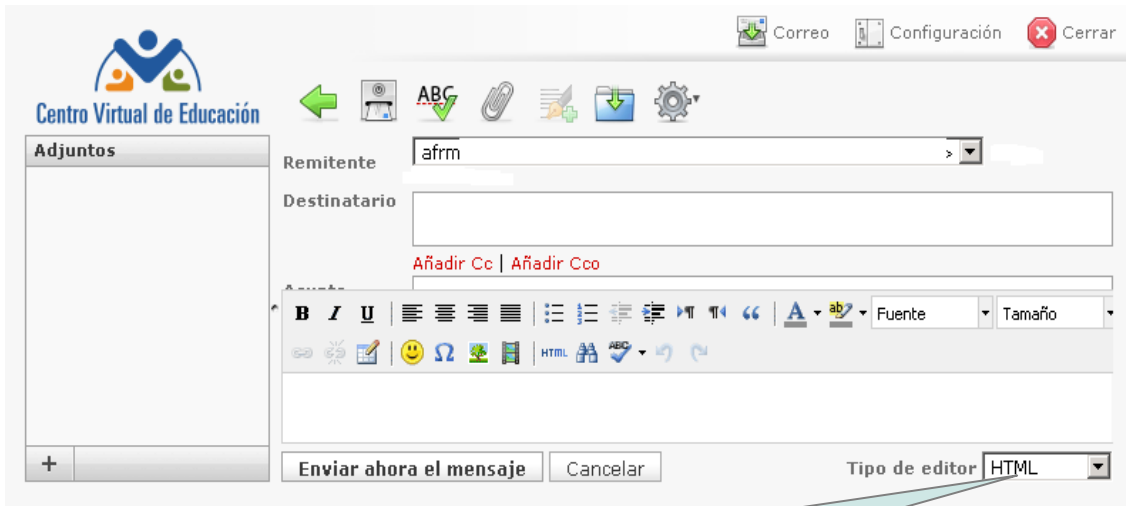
Correo Configuración Cerrar

Centro Virtual de Educación

ABC

Adjuntos

Remitente afrm

Destinatario

Añadir Cc | Añadir Cco

Asunto

B I U

Fuente Tamaño

HTML

+

Enviar ahora el mensaje Cancelar

Tipo de editor HTML